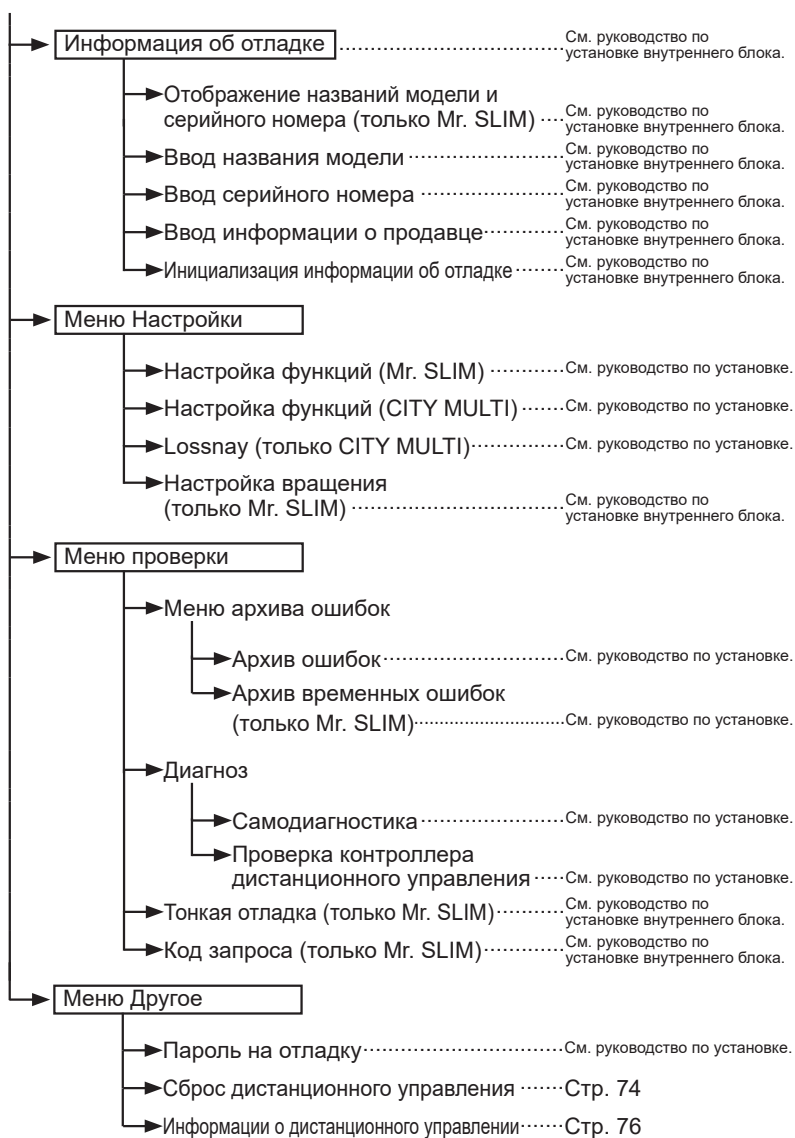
Информация об отладке См. руководство по установке внутреннего блока.

Отображение названий модели и серийного номера (только Mr. SLIM) См. руководство по установке внутреннего блока.

Ввод названия модели См. руководство по установке внутреннего блока.

Ввод серийного номера См. руководство по установке внутреннего блока.

Ввод информации о продавце См. руководство по установке внутреннего блока.

Инициализация информации об отладке См. руководство по установке внутреннего блока.

Меню Настройки

Настройка функций (Mr. SLIM) См. руководство по установке.

Настройка функций (CITY MULTI) См. руководство по установке.

Lossnay (только CITY MULTI) См. руководство по установке.

Настройка вращения (только Mr. SLIM) См. руководство по установке внутреннего блока.

Меню проверки

Меню архива ошибок

Архив ошибок См. руководство по установке.

Архив временных ошибок (только Mr. SLIM) См. руководство по установке.

Диагноз

Самодиагностика См. руководство по установке.

Проверка контроллера дистанционного управления См. руководство по установке.

Тонкая отладка (только Mr. SLIM) См. руководство по установке внутреннего блока.

Код запроса (только Mr. SLIM) См. руководство по установке внутреннего блока.

Меню Другое

Пароль на отладку См. руководство по установке.

Сброс дистанционного управления Стр. 74

Информации о дистанционного управлении Стр. 76